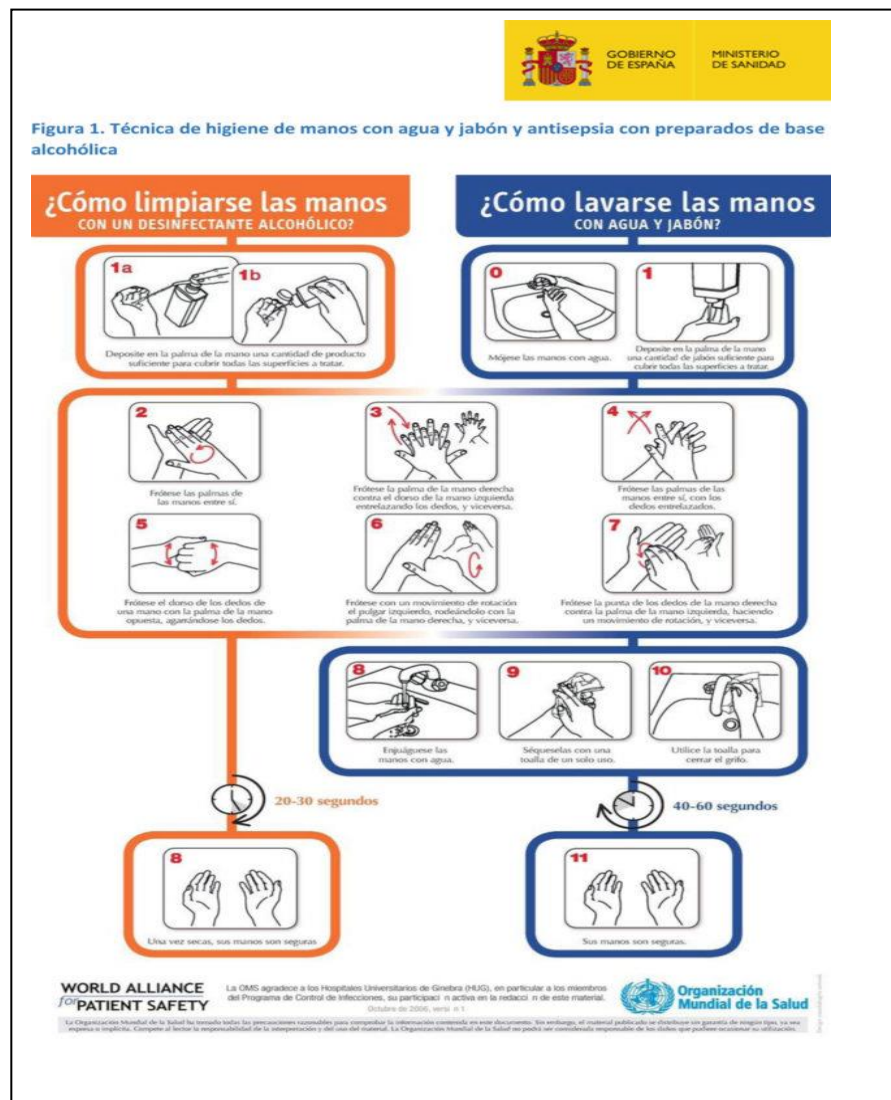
GOBIERNO DE ESPAÑA

MINISTERIO DE SANIDAD

Figura 1. Técnica de higiene de manos con agua y jabón y antisepsia con preparados de base alcohólica

¿Cómo limpiarse las manos
CON UN DESINFECTANTE ALCOHÓLICO?

¿Cómo lavarse las manos
CON AGUA Y JABÓN?

1a

1b

Deposite en la palma de la mano una cantidad de producto suficiente para cubrir todas las superficies a tratar.

0

Mójese las manos con agua.

1

Deposite en la palma de la mano una cantidad de jabón suficiente para cubrir todas las superficies a tratar.

2

Frótese las palmas de las manos entre sí.

3

Frótese la palma de la mano derecha contra el dorso de la mano izquierda entrelazando los dedos, y viceversa.

4

Frótese las palmas de las manos entre sí, con los dedos entrelazados.

5

Frótese el dorso de los dedos de una mano con la palma de la mano opuesta, agarrándose los dedos.

6

Frótese con un movimiento de rotación el pulgar izquierdo, rodeándolo con la palma de la mano derecha, y viceversa.

7

Frótese la punta de los dedos de la mano derecha contra la palma de la mano izquierda, haciendo un movimiento de rotación, y viceversa.

8

Enjuáguese las manos con agua.

9

Séqueselas con una toalla de un solo uso.

10

Utilice la toalla para cerrar el grifo.

20-30 segundos

40-60 segundos

8

Una vez secas, sus manos son seguras

11

Sus manos son seguras.

WORLD ALLIANCE for PATIENT SAFETY

La OMS agradece a los Hospitales Universitarios de Ginebra (HUG), en particular a los miembros del Programa de Control de Infecciones, su participaci n activa en la redacci n de este material.
Octubre de 2006, versi n 1

Organización Mundial de la Salud

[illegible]